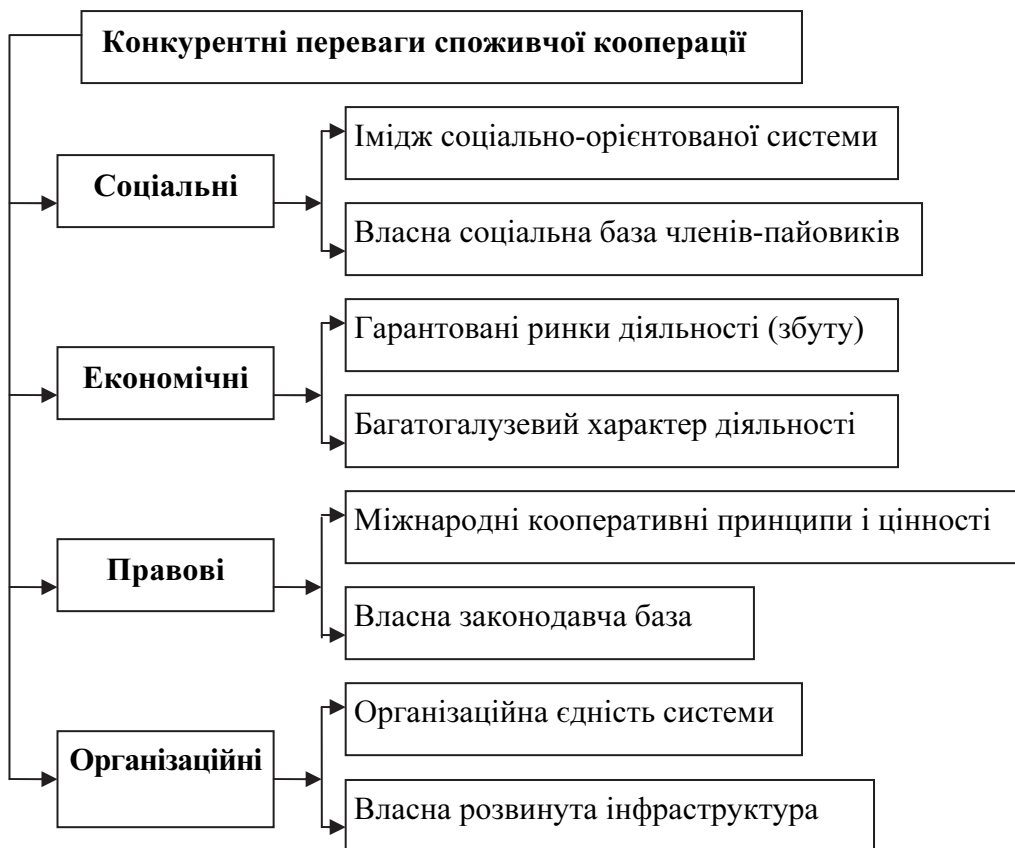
**Конкурентні переваги споживчої кооперації**

**Соціальні**

Імідж соціально-орієнтованої системи

Власна соціальна база членів-пайовиків

**Економічні**

Гарантовані ринки діяльності (збуту)

Багатогалузевий характер діяльності

**Правові**

Міжнародні кооперативні принципи і цінності

Власна законодавча база

**Організаційні**

Організаційна єдність системи

Власна розвинута інфраструктура